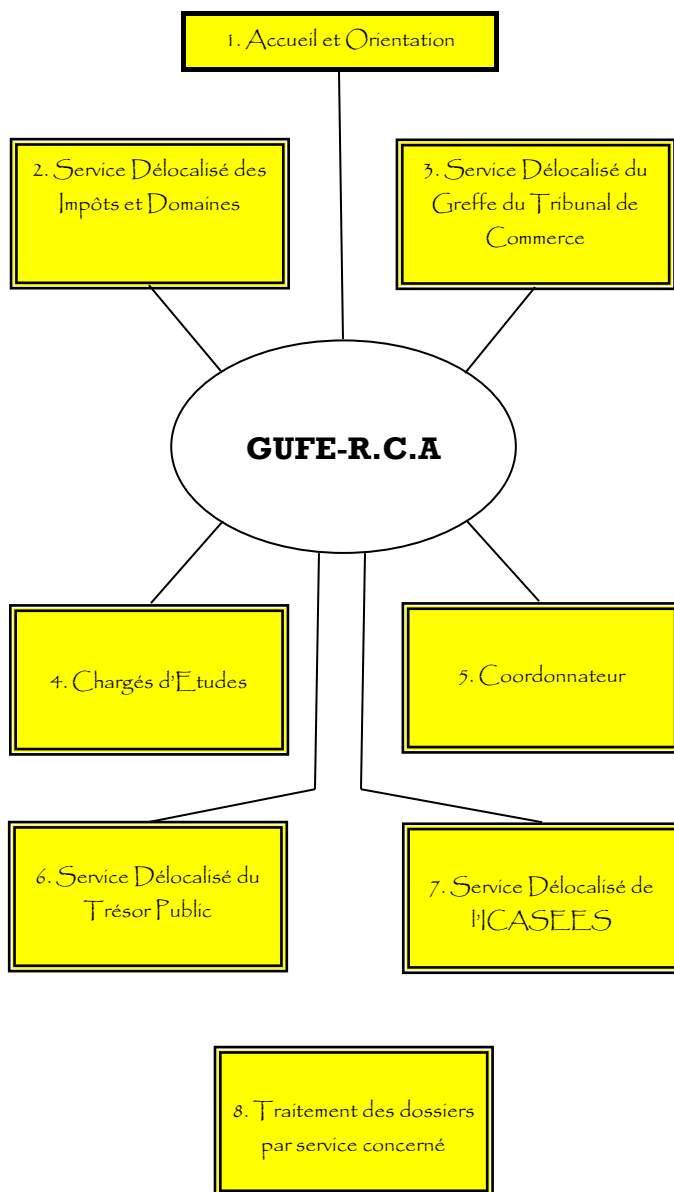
1. Accueil et Orientation

2. Service Délocalisé des Impôts et Domaines

3. Service Délocalisé du Greffe du Tribunal de Commerce

GUFE-R.C.A

4. Chargés d'Etudes

5. Coordonnateur

6. Service Délocalisé du Trésor Public

7. Service Délocalisé de l'ICASEES

8. Traitement des dossiers par service concerné